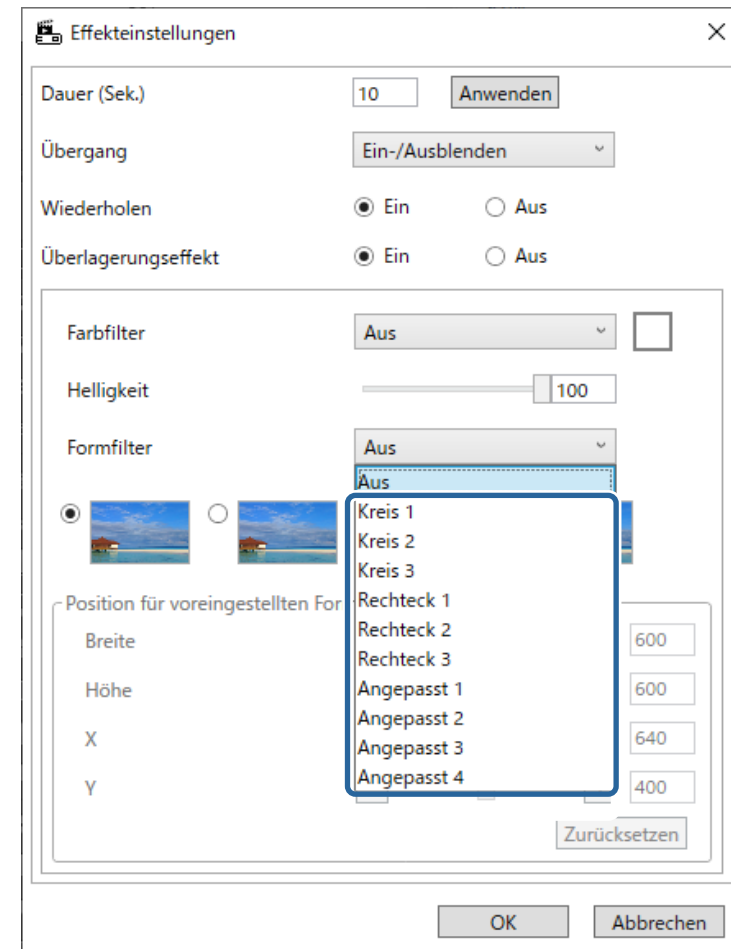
Effekteinstellungen

Dauer (Sek.) 10 Anwenden

Übergang Ein-/Ausblenden

Wiederholen Ein Aus

Überlagerungseffekt Ein Aus

Farbfilter Aus

Helligkeit 100

Formfilter Aus

Aus
Kreis 1
Kreis 2
Kreis 3
Rechteck 1
Rechteck 2
Rechteck 3
Angepasst 1
Angepasst 2
Angepasst 3
Angepasst 4

Position für voreingestellten For

Breite 600

Höhe 600

X 640

Y 400

Zurücksetzen

OK Abbrechen